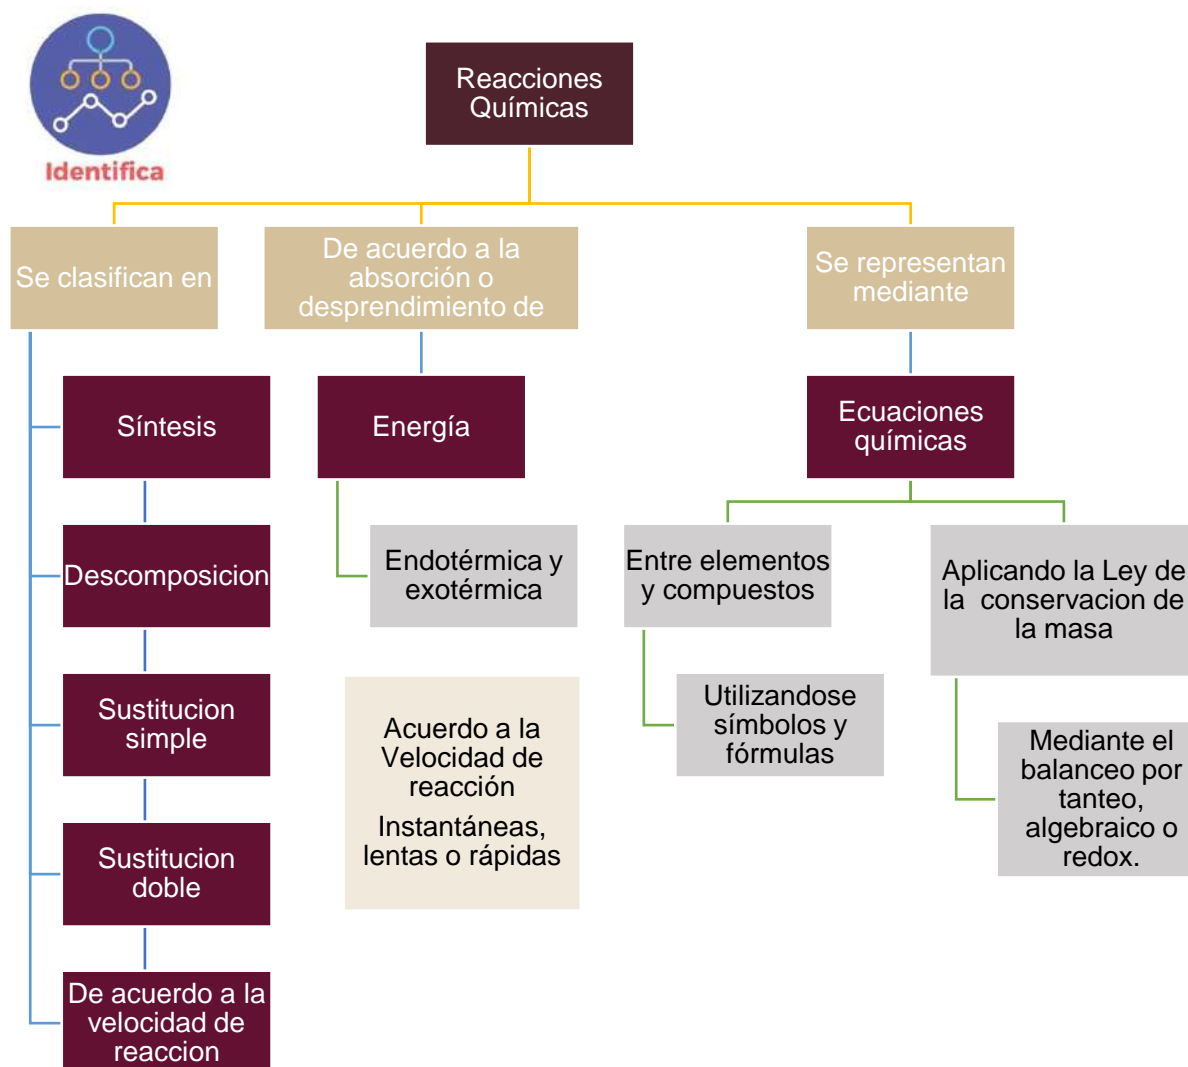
Identifica

Reacciones Químicas

Se clasifican en

De acuerdo a la absorción o desprendimiento de

Se representan mediante

Síntesis

Descomposicion

Sustitucion simple

Sustitucion doble

De acuerdo a la velocidad de reaccion

Energía

Endotérmica y exotérmica

Acuerdo a la Velocidad de reacción

Instantáneas, lentas o rápidas

Ecuaciones químicas

Entre elementos y compuestos

Utilizandose símbolos y fórmulas

Aplicando la Ley de la conservacion de la masa

Mediante el balanceo por tanteo, algebraico o redox.